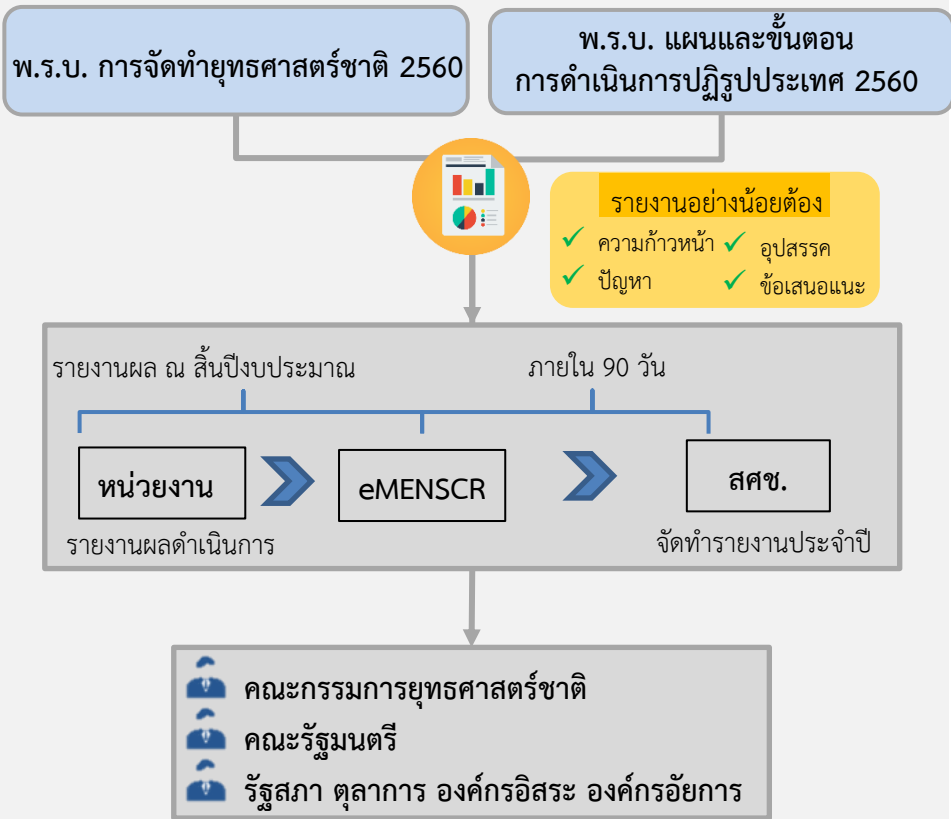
พ.ร.บ. การจัดทำยุทธศาสตร์ชาติ 2560

พ.ร.บ. แผนและขั้นตอนการดำเนินการปฏิรูปประเทศ 2560

รายงานอย่างน้อยต้อง

✓ ความก้าวหน้า ✓ อุปสรรค

✓ ปัญหา ✓ ข้อเสนอแนะ

รายงานผล ณ สิ้นปีงบประมาณ

ภายใน 90 วัน

หน่วยงาน

eMENSCR

สศช.

รายงานผลดำเนินการ

จัดทำรายงานประจำปี

คณะกรรมการยุทธศาสตร์ชาติ

คณะรัฐมนตรี

รัฐสภา ตุลาการ องค์กรอิสระ องค์กรอัยการ